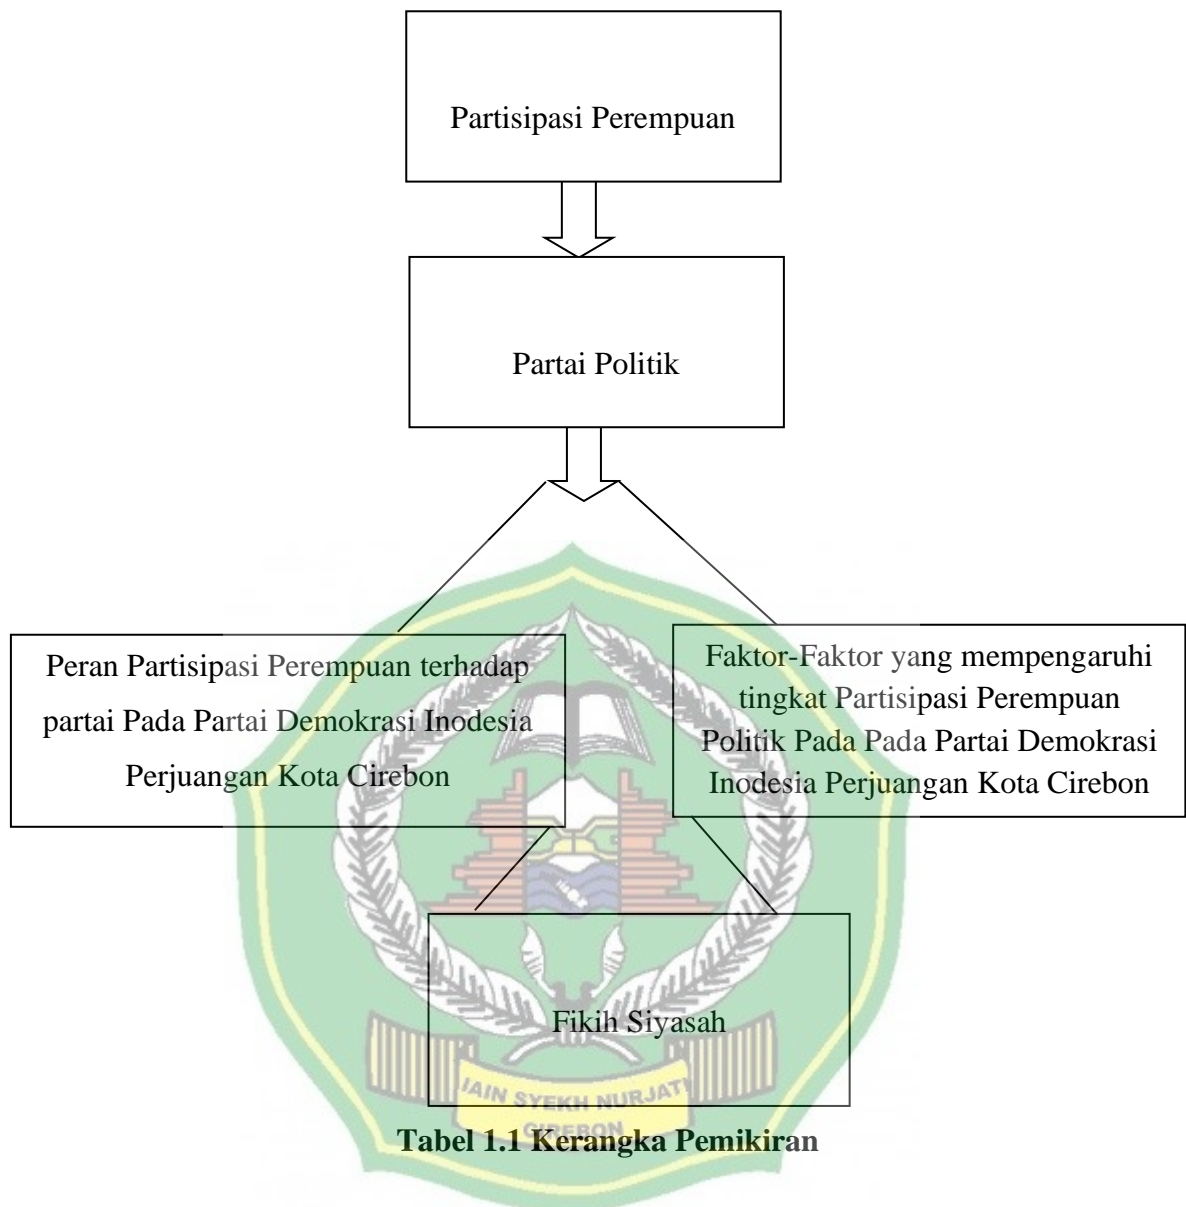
Partisipasi Perempuan

Partai Politik

Peran Partisipasi Perempuan terhadap partai Pada Partai Demokrasi Inodesia Perjuangan Kota Cirebon

Faktor-Faktor yang mempengaruhi tingkat Partisipasi Perempuan Politik Pada Pada Partai Demokrasi Inodesia Perjuangan Kota Cirebon

Fikih Siyasah

IAIN SYEKH NURJATI CIREBON

Tabel 1.1 Kerangka Pemikiran